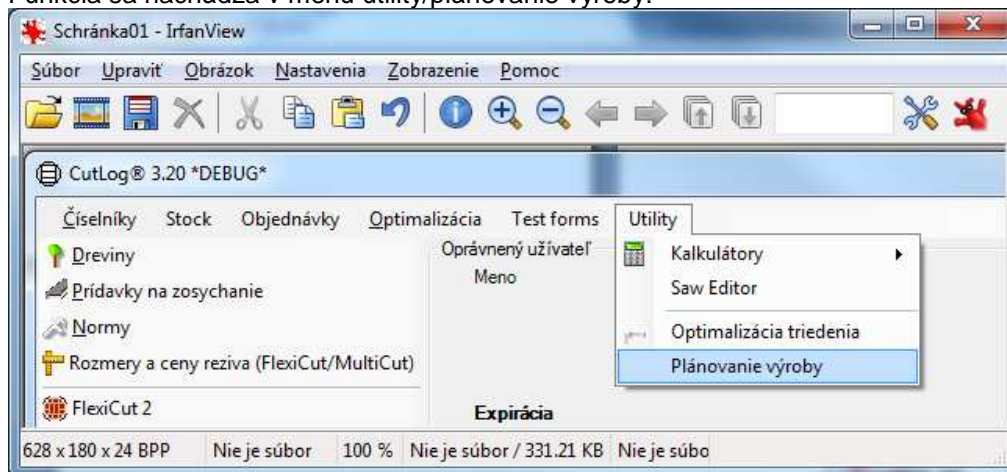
Funkcia sa nachádza v menu utility/plánovanie výroby:

Schránka01 - IrfanView

Súbor Upraviť Obrázok Nastavenia Zobrazenie Pomoc

CutLog® 3.20 *DEBUG*

Číselníky Stock Objednávky Optimalizácia Test forms Utility

Dreviny
Prídavky na zosychanie
Normy
Rozmery a ceny reziva (FlexiCut/MultiCut)
FlexiCut 2

Oprávnený užívateľ
Meno

Expirácia

Kalkulátory
Saw Editor
Optimalizácia triedenia
Plánovanie výroby

628 x 180 x 24 BPP | Nie je súbor | 100 % | Nie je súbor / 331.21 KB | Nie je súbo